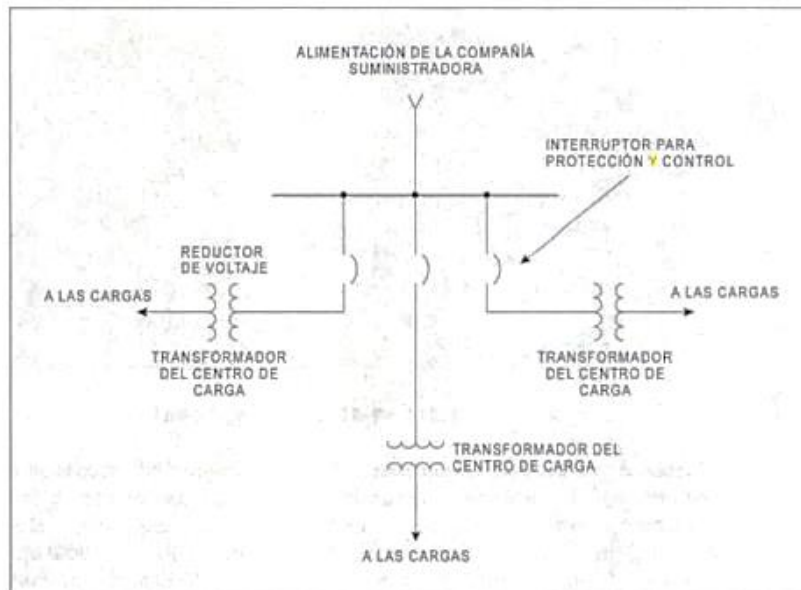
ALIMENTACIÓN DE LA COMPAÑÍA SUMINISTRADORA

INTERRUPTOR PARA PROTECCIÓN Y CONTROL

REDUCTOR DE VOLTAJE

A LAS CARGAS

A LAS CARGAS

TRANSFORMADOR DEL CENTRO DE CARGA

TRANSFORMADOR DEL CENTRO DE CARGA

TRANSFORMADOR DEL CENTRO DE CARGA

A LAS CARGAS